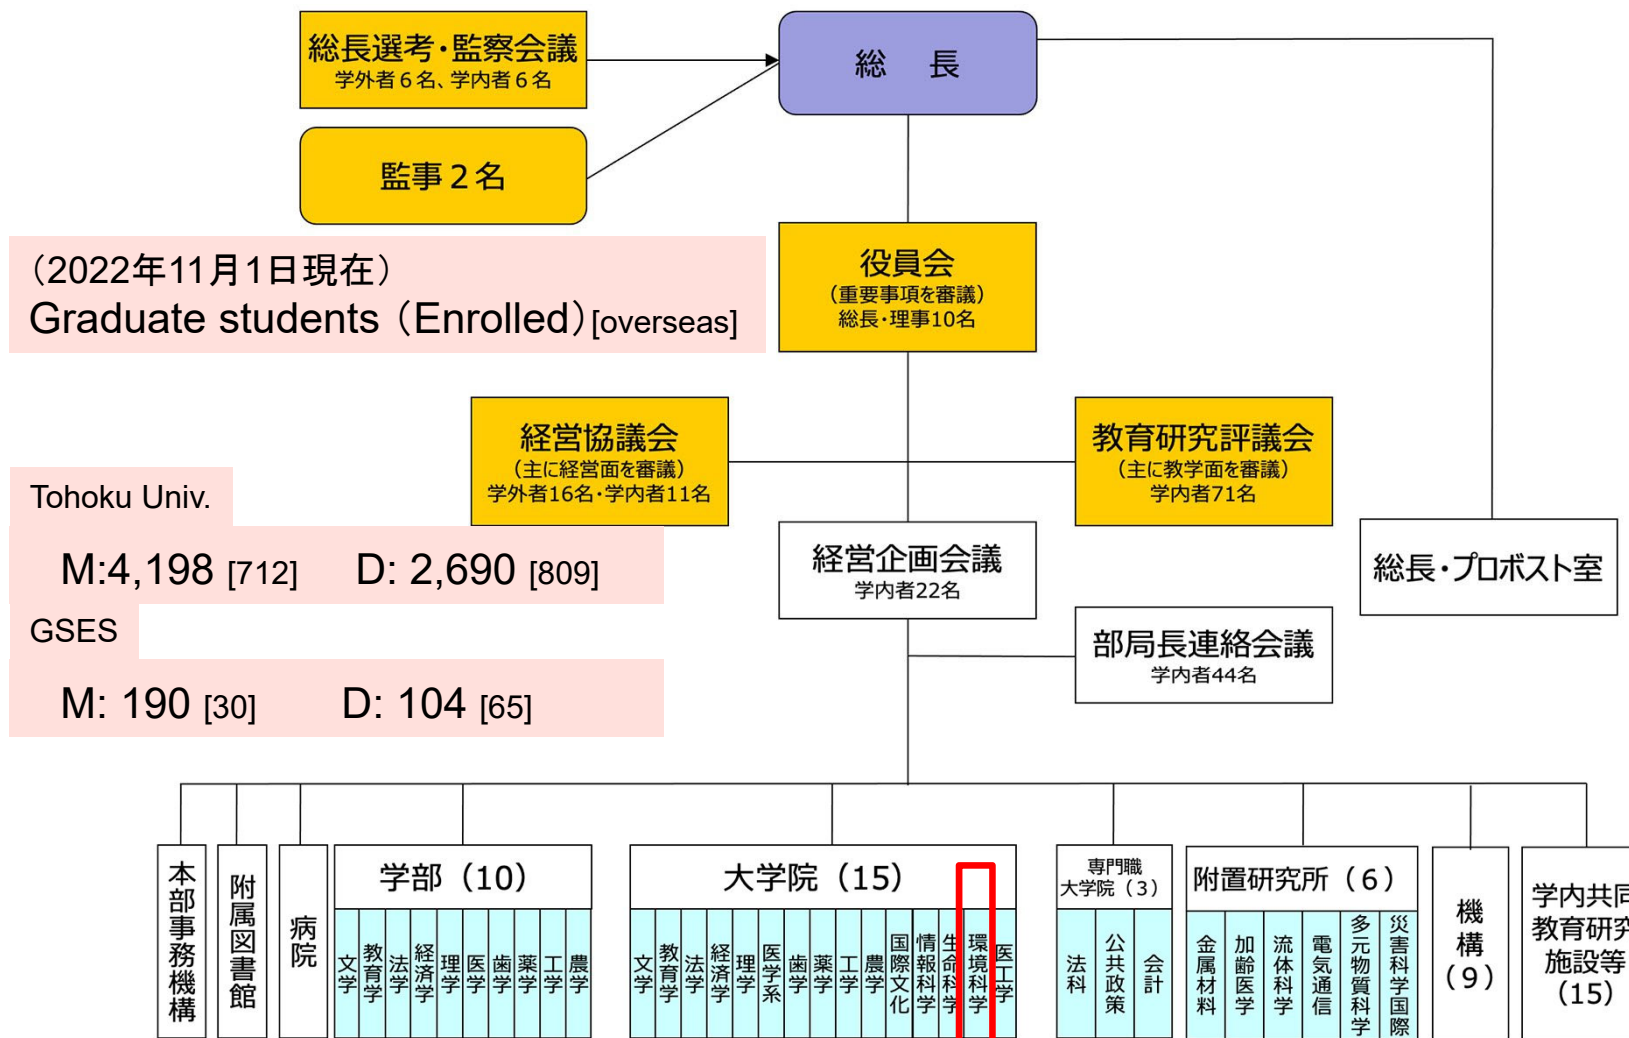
総長選考・監察会議
学外者6名、学内者6名

監事2名

総　長

(2022年11月1日現在)
Graduate students (Enrolled) [overseas]

役員会
(重要事項を審議)
総長・理事10名

経営協議会
(主に経営面を審議)
学外者16名・学内者11名

教育研究評議会
(主に教学面を審議)
学内者71名

Tohoku Univ.

M:4,198 [712]　　D: 2,690 [809]

GSES

M: 190 [30]　　D: 104 [65]

経営企画会議
学内者22名

総長・プロボスト室

部局長連絡会議
学内者44名

本部事務機構

附属図書館

病院

学部 (10)
文学 教育学 法学 経済学 理学 医学 歯学 薬学 工学 農学

大学院 (15)
文学 教育学 法学 経済学 理学 医学系 歯学 薬学 工学 農学 国際文化 情報科学 生命科学 環境科学 医工学

専門職大学院 (3)
法科 公共政策 会計

附置研究所 (6)
金属材料 加齢医学 流体科学 電気通信 多元物質科学 災害科学国際

機構 (9)

学内共同教育研究施設等 (15)